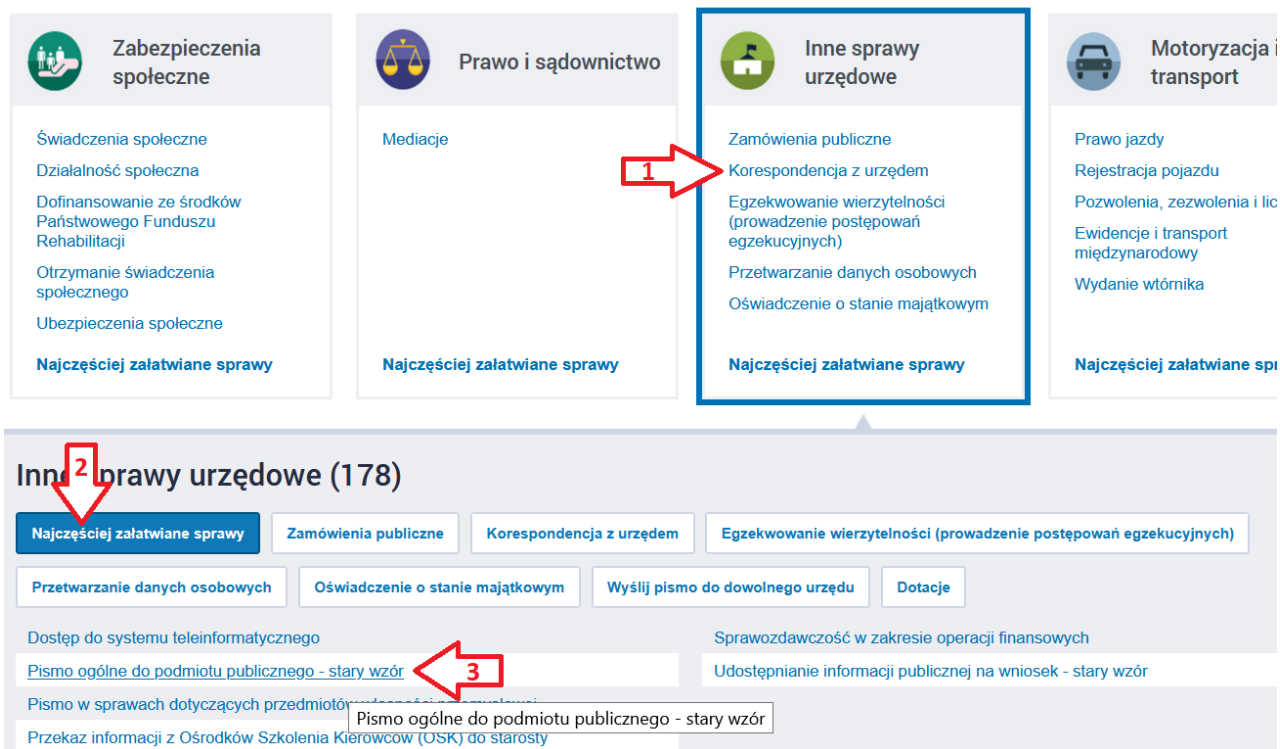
Zabezpieczenia społeczne

Świadczenia społeczne

Działalność społeczna

Dofinansowanie ze środków Państwowego Funduszu Rehabilitacji

Otrzymanie świadczenia społecznego

Ubezpieczenia społeczne

Najczęściej załatwiane sprawy

Prawo i sądownictwo

Mediacje

Najczęściej załatwiane sprawy

Inne sprawy urzędowe

Zamówienia publiczne

Korespondencja z urzędem

Egzekwowanie wierzytelności (prowadzenie postępowań egzekucyjnych)

Przetwarzanie danych osobowych

Oświadczenie o stanie majątkowym

Najczęściej załatwiane sprawy

Motoryzacja i transport

Prawo jazdy

Rejestracja pojazdu

Pozwolenia, zezwolenia i lic

Ewidencje i transport międzynarodowy

Wydanie wtórnika

Najczęściej załatwiane spr

1

Inne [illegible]prawy urzędowe (178)

2

Najczęściej załatwiane sprawy

Zamówienia publiczne

Korespondencja z urzędem

Egzekwowanie wierzytelności (prowadzenie postępowań egzekucyjnych)

Przetwarzanie danych osobowych

Oświadczenie o stanie majątkowym

Wyślij pismo do dowolnego urzędu

Dotacje

Dostęp do systemu teleinformatycznego

Pismo ogólne do podmiotu publicznego - stary wzór

3

Pismo w sprawach dotyczących przedmiotów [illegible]

Pismo ogólne do podmiotu publicznego - stary wzór

Przekaz informacji z Ośrodków Szkolenia Kierowców (OSK) do starosty

Sprawozdawczość w zakresie operacji finansowych

Udostępnianie informacji publicznej na wniosek - stary wzór